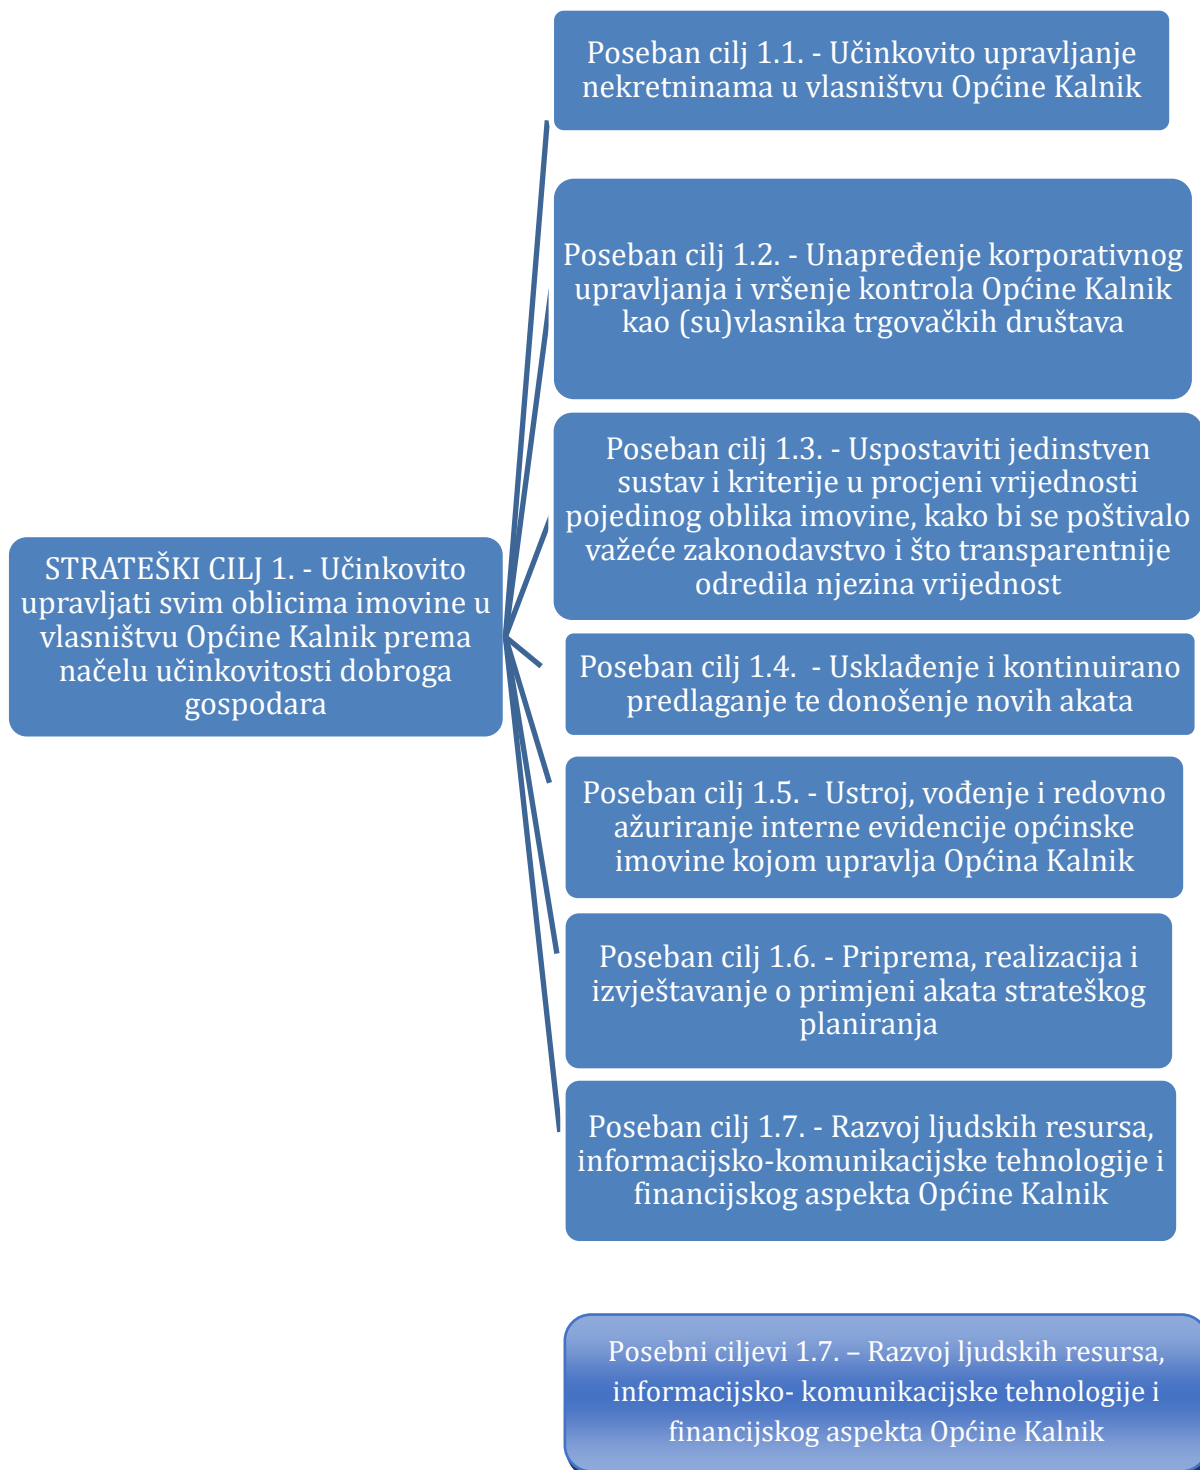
STRATEŠKI CILJ 1. - Učinkovito upravljati svim oblicima imovine u vlasništvu Općine Kalnik prema načelu učinkovitosti dobroga gospodara

Poseban cilj 1.1. - Učinkovito upravljanje nekretninama u vlasništvu Općine Kalnik

Poseban cilj 1.2. - Unapređenje korporativnog upravljanja i vršenje kontrola Općine Kalnik kao (su)vlasnika trgovačkih društava

Poseban cilj 1.3. - Uspostaviti jedinstven sustav i kriterije u procjeni vrijednosti pojedinog oblika imovine, kako bi se poštivalo važeće zakonodavstvo i što transparentnije odredila njezina vrijednost

Poseban cilj 1.4. - Usklađenje i kontinuirano predlaganje te donošenje novih akata

Poseban cilj 1.5. - Ustroj, vođenje i redovno ažuriranje interne evidencije općinske imovine kojom upravlja Općina Kalnik

Poseban cilj 1.6. - Priprema, realizacija i izvještavanje o primjeni akata strateškog planiranja

Poseban cilj 1.7. - Razvoj ljudskih resursa, informacijsko-komunikacijske tehnologije i financijskog aspekta Općine Kalnik

Posebni ciljevi 1.7. – Razvoj ljudskih resursa, informacijsko- komunikacijske tehnologije i financijskog aspekta Općine Kalnik